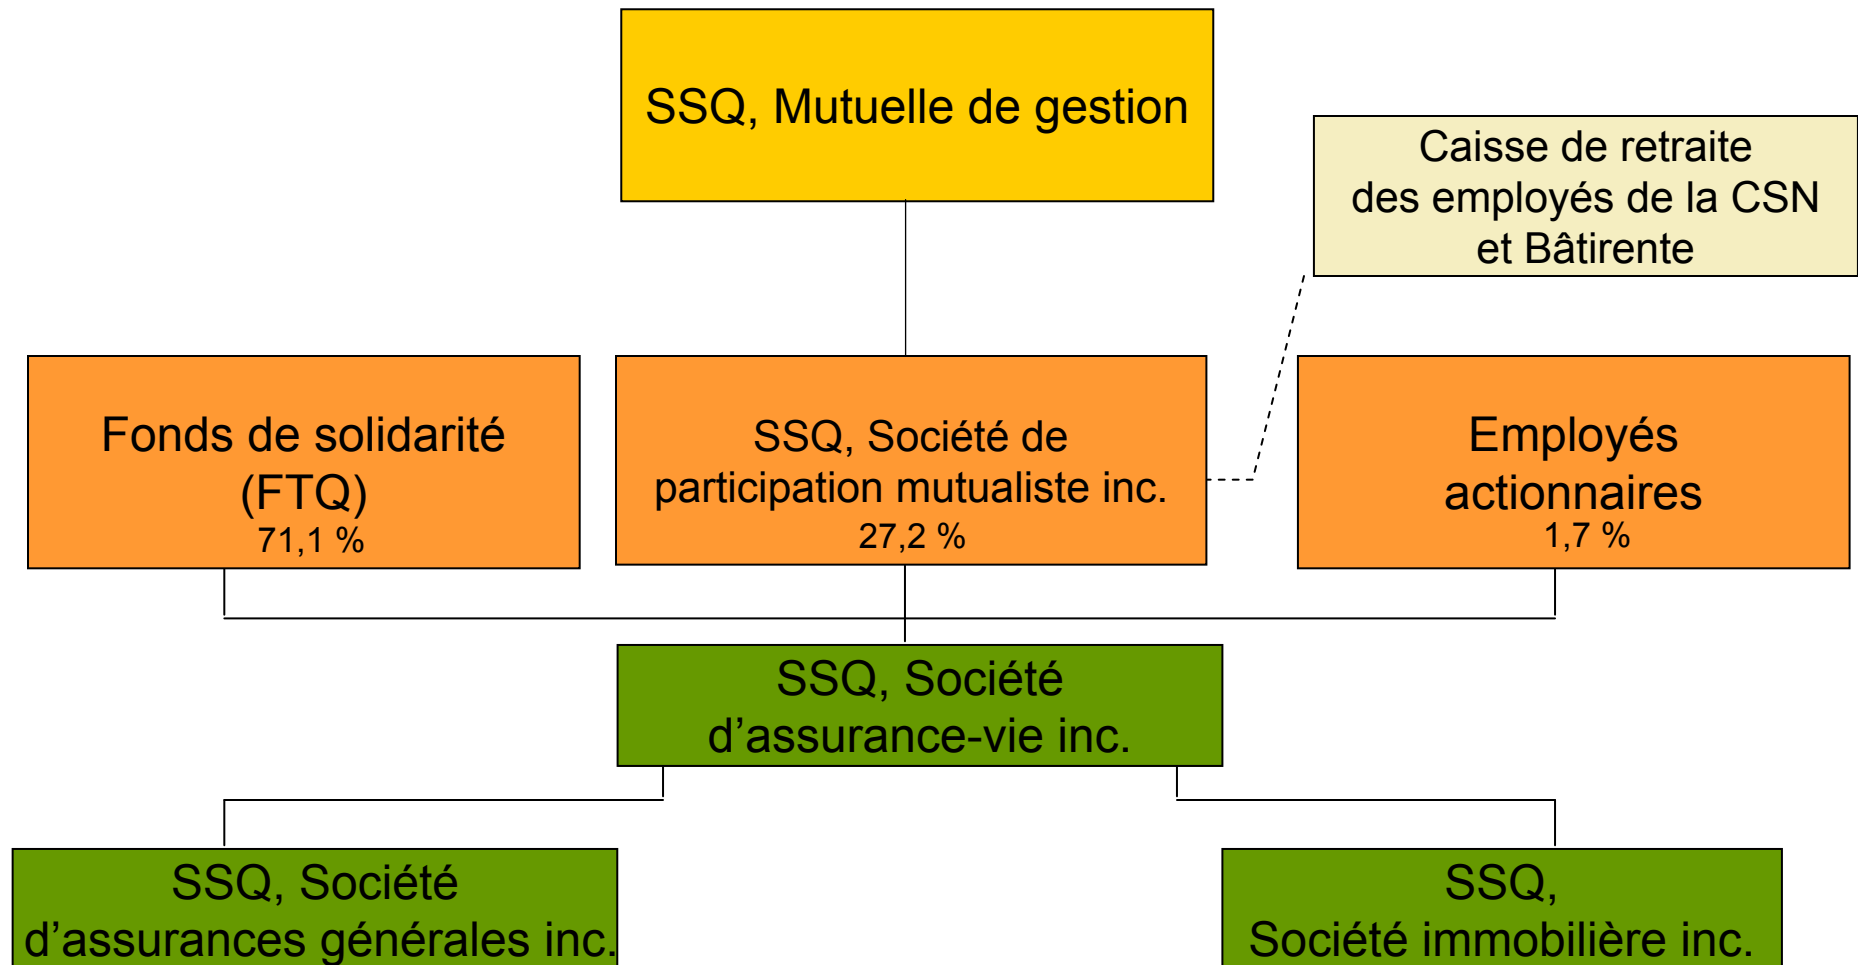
SSQ, Mutuelle de gestion

Caisse de retraite des employés de la CSN et Bâtirente

Fonds de solidarité (FTQ)
71,1 %

SSQ, Société de participation mutualiste inc.
27,2 %

Employés actionnaires
1,7 %

SSQ, Société d’assurance-vie inc.

SSQ, Société d’assurances générales inc.

SSQ, Société immobilière inc.